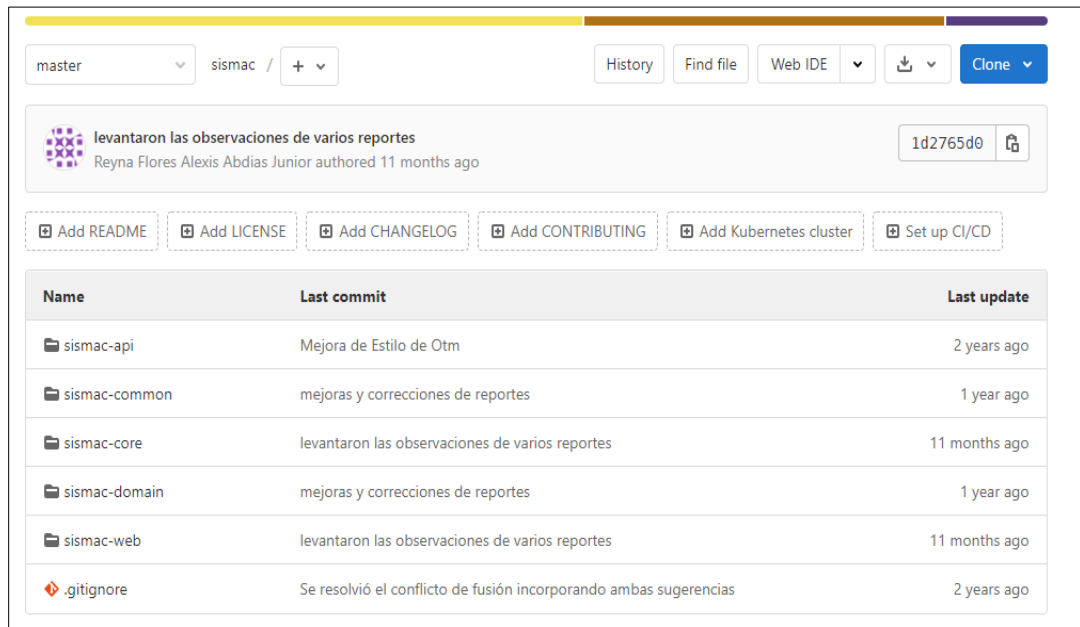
master sismac / +

History Find file Web IDE Clone

levantaron las observaciones de varios reportes
Reyna Flores Alexis Abdias Junior authored 11 months ago

1d2765d0

Add README Add LICENSE Add CHANGELOG Add CONTRIBUTING Add Kubernetes cluster Set up CI/CD

| Name | Last commit | Last update |
|---|---|---|
| sismac-api | Mejora de Estilo de Otm | 2 years ago |
| sismac-common | mejoras y correcciones de reportes | 1 year ago |
| sismac-core | levantaron las observaciones de varios reportes | 11 months ago |
| sismac-domain | mejoras y correcciones de reportes | 1 year ago |
| sismac-web | levantaron las observaciones de varios reportes | 11 months ago |
| .gitignore | Se resolvió el conflicto de fusión incorporando ambas sugerencias | 2 years ago |